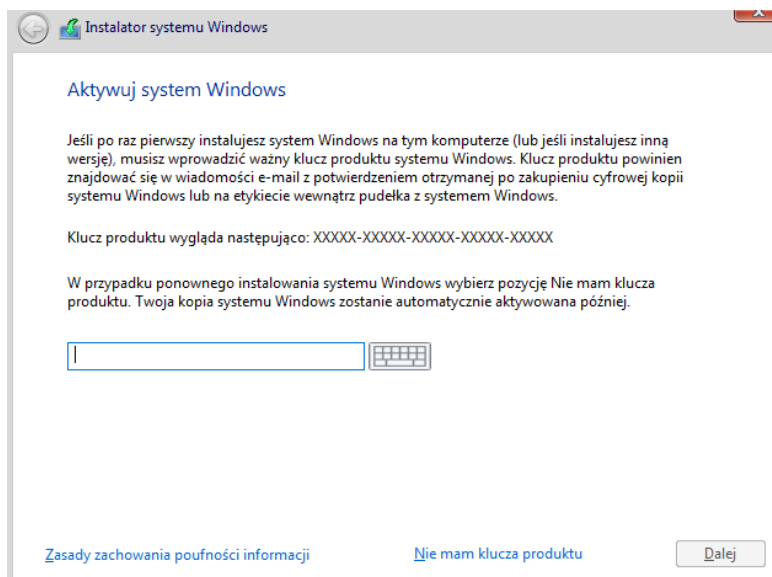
Instalator systemu Windows

Aktywuj system Windows

Jeśli po raz pierwszy instalujesz system Windows na tym komputerze (lub jeśli instalujesz inną wersję), musisz wprowadzić ważny klucz produktu systemu Windows. Klucz produktu powinien znajdować się w wiadomości e-mail z potwierdzeniem otrzymanej po zakupieniu cyfrowej kopii systemu Windows lub na etykiecie wewnątrz pudełka z systemem Windows.

Klucz produktu wygląda następująco: XXXXX-XXXXX-XXXXX-XXXXX-XXXXX

W przypadku ponownego instalowania systemu Windows wybierz pozycję Nie mam klucza produktu. Twoja kopia systemu Windows zostanie automatycznie aktywowana później.

Zasady zachowania poufności informacji

Nie mam klucza produktu

Dalej